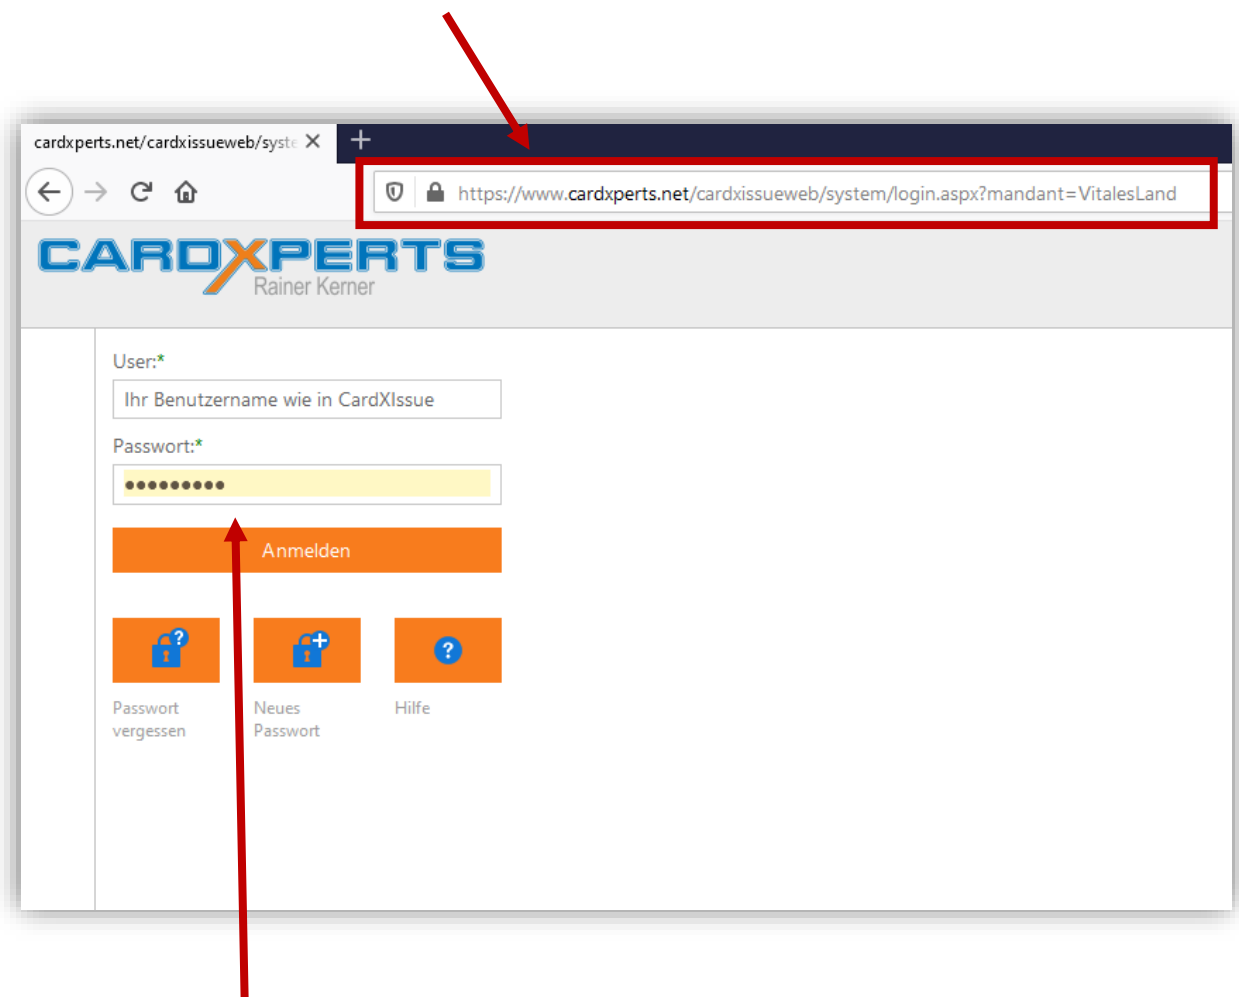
cardxperts.net/cardxissueweb/syste ×

https://www.cardxperts.net/cardxissueweb/system/login.aspx?mandant=VitalesLand

CARDXPERTS
Rainer Kerner

User:*

Ihr Benutzername wie in CardXIssue

Passwort:*

•••••••••

Anmelden

Passwort vergessen

Neues Passwort

Hilfe